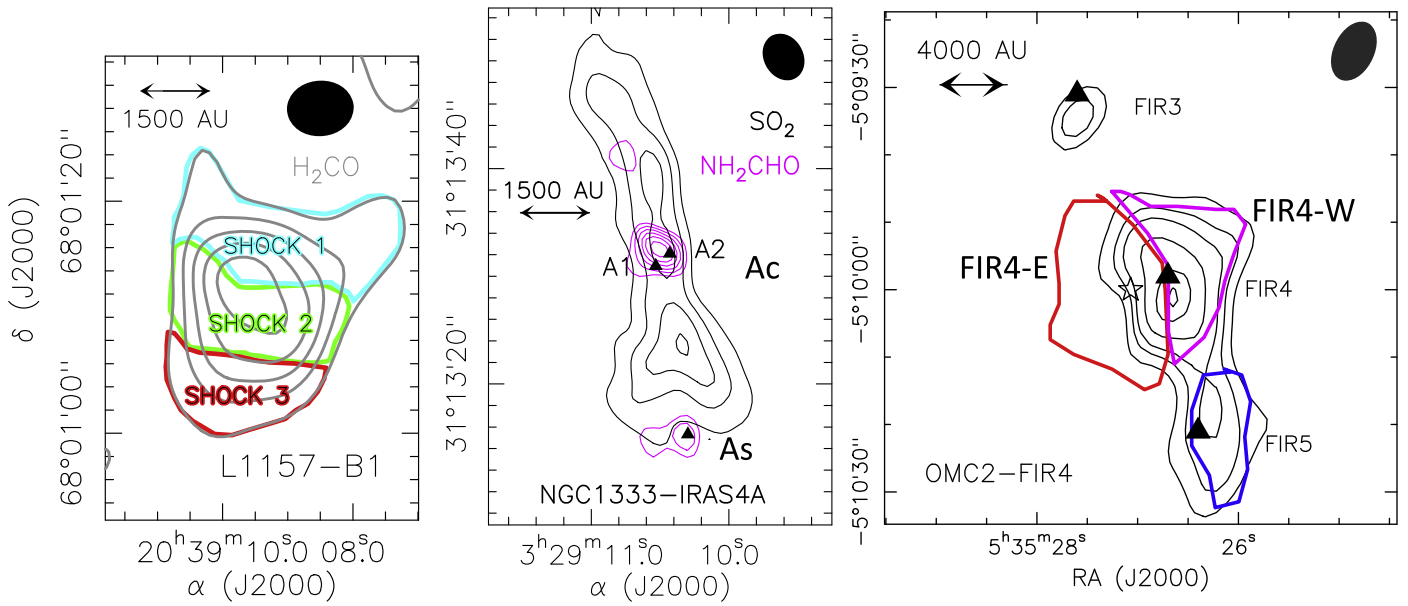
1500 AU

$H_2CO$

SHOCK 1

SHOCK 2

SHOCK 3

L1157−B1

δ (J2000)

68°01'20''

68°01'00''

$20^h39^m10.^s0$ $08.^s0$

α (J2000)

$SO_2$

$NH_2CHO$

1500 AU

A1

A2

Ac

As

NGC1333−IRAS4A

31°13'40''

31°13'20''

$3^h29^m11.^s0$ $10.^s0$

α (J2000)

4000 AU

FIR3

FIR4-W

FIR4-E

FIR4

FIR5

OMC2−FIR4

−5°09'30''

−5°10'00''

−5°10'30''

$5^h35^m28^s$ $26^s$

RA (J2000)